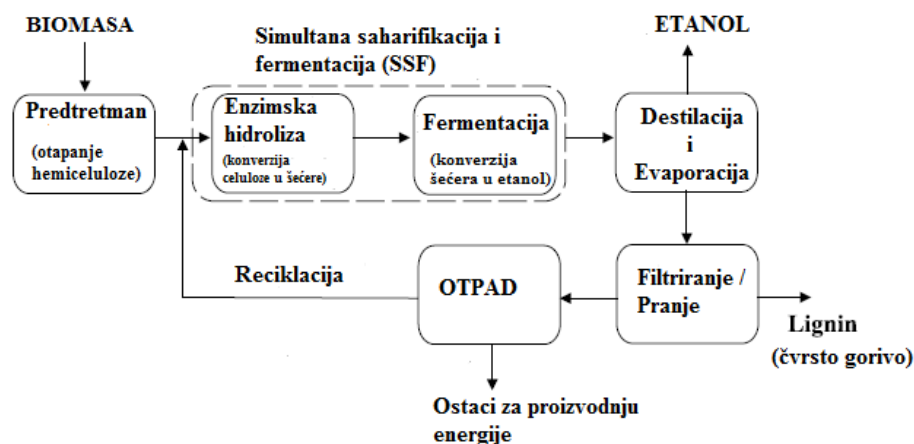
BIOMASA

Simultana saharifikacija i fermentacija (SSF)

ETANOL

Predtretman
(otapanje hemiceluloze)

Enzimska hidroliza
(konverzija celuloze u šećere)

Fermentacija
(konverzija šećera u etanol)

Destilacija i Evaporacija

Reciklacija

OTPAD

Filtriranje / Pranje

Lignin
(čvrsto gorivo)

Ostaci za proizvodnju energije